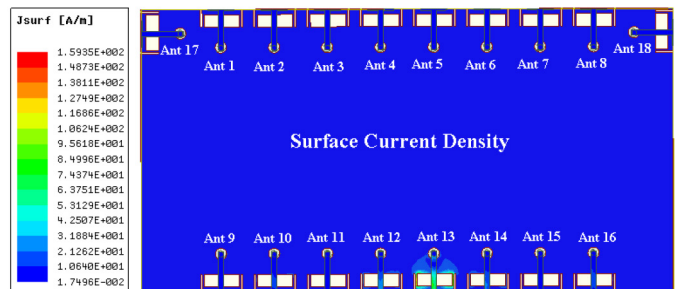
Jsurf [A/m]

1.5935E+002
1.4873E+002
1.3811E+002
1.2749E+002
1.1686E+002
1.0624E+002
9.5618E+001
8.4996E+001
7.4374E+001
6.3751E+001
5.3129E+001
4.2507E+001
3.1884E+001
2.1262E+001
1.0640E+001
1.7496E-002

Ant 17
Ant 1
Ant 2
Ant 3
Ant 4
Ant 5
Ant 6
Ant 7
Ant 8
Ant 18

Surface Current Density

Ant 9
Ant 10
Ant 11
Ant 12
Ant 13
Ant 14
Ant 15
Ant 16